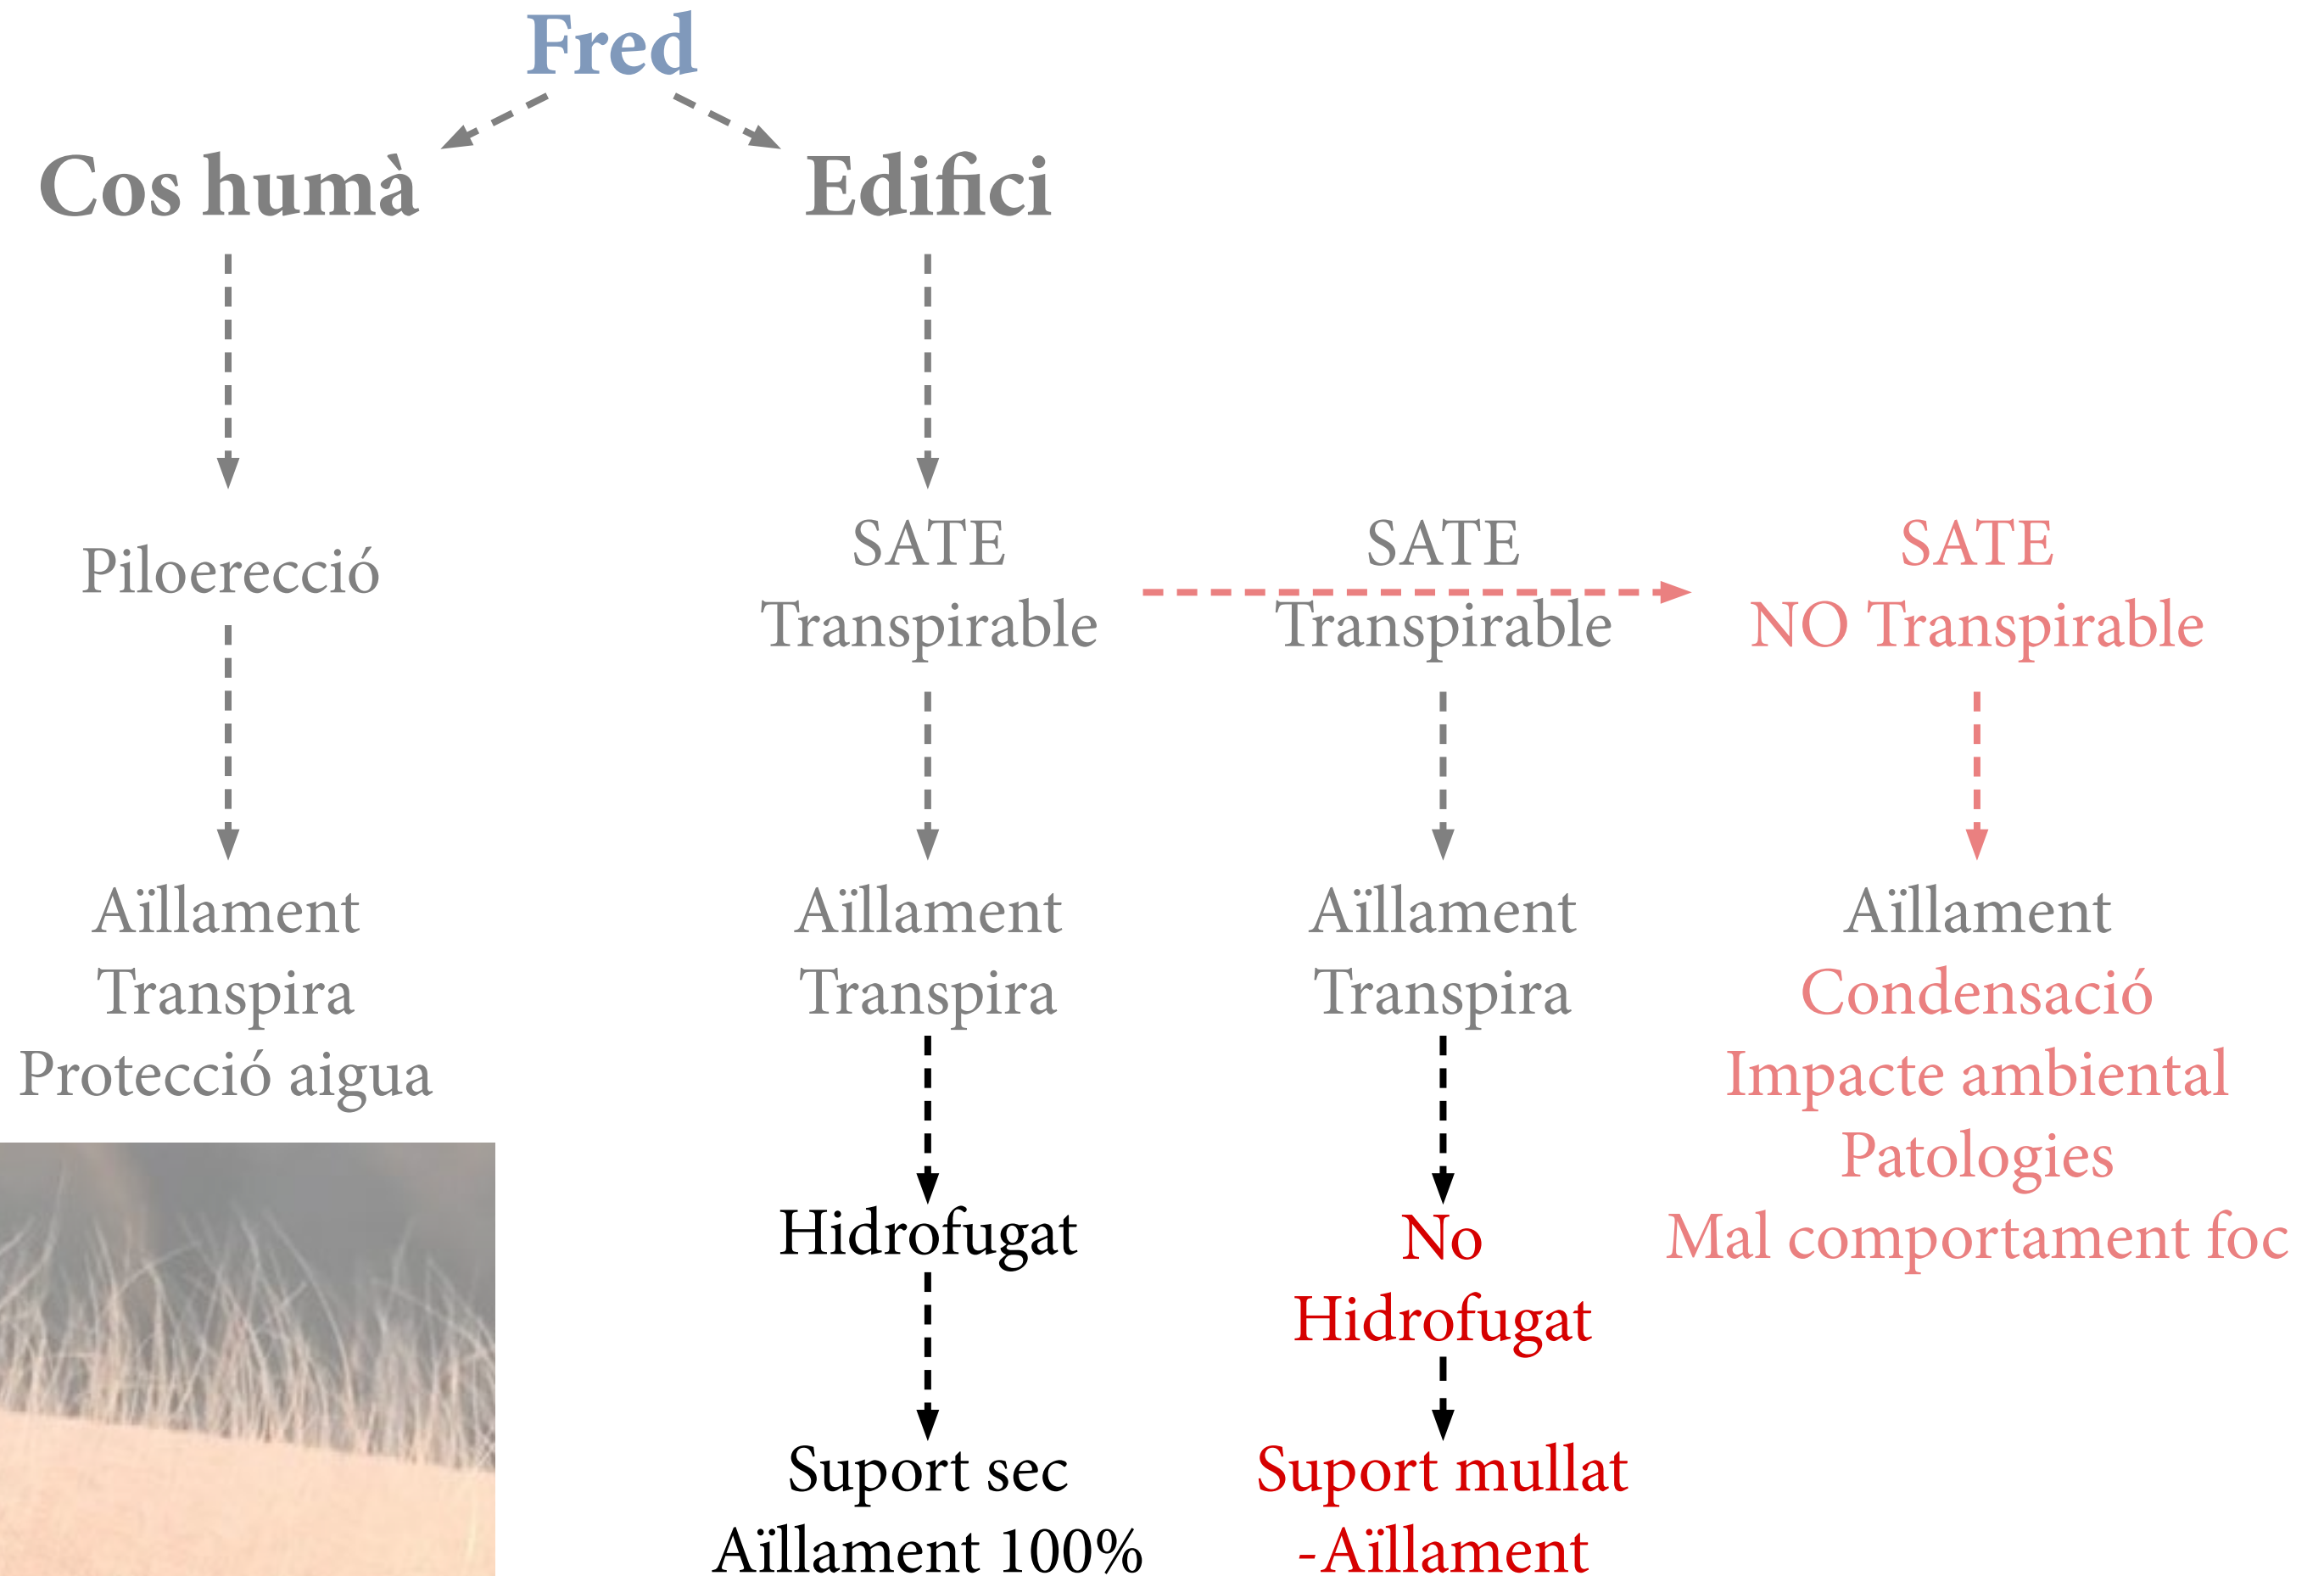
Fred

Cos humà

Edifici

Piloerecció

Aïllament
Transpira
Protecció aigua

SATE
Transpirable

Aïllament
Transpira

Hidrofugat

Suport sec
Aïllament 100%

SATE
Transpirable

Aïllament
Transpira

No
Hidrofugat

Suport mullat
-Aïllament

SATE
NO Transpirable

Aïllament
Condensació
Impacte ambiental
Patologies
Mal comportament foc